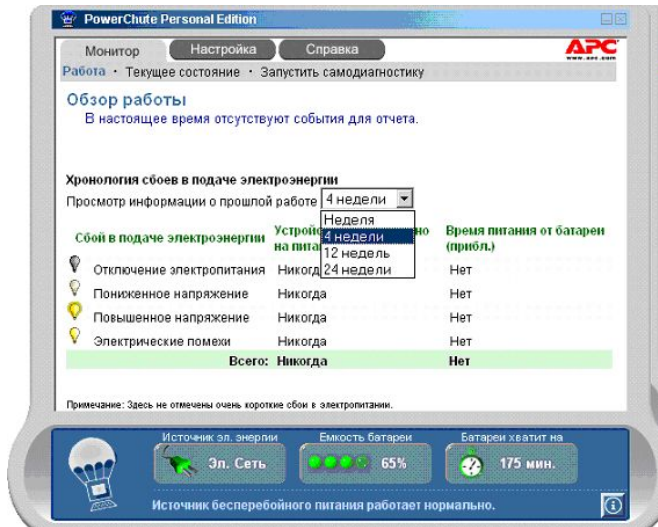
PowerChute Personal Edition

Монитор | Настройка | Справка

APC
www.apc.com

Работа · Текущее состояние · Запустить самодиагностику

Обзор работы
В настоящее время отсутствуют события для отчета.

Хронология сбоев в подаче электроэнергии
Просмотр информации о прошлой работе 4 недели

Неделя
4 недели
12 недель
24 недели

| Сбой в подаче электроэнергии | Устройство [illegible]но на питан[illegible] | Время питания от батареи (прибл.) |
|---|---|---|
| Отключение электропитания | Никогд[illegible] | Нет |
| Пониженное напряжение | Никогда | Нет |
| Повышенное напряжение | Никогда | Нет |
| Электрические помехи | Никогда | Нет |
| Всего: | Никогда | Нет |

Примечание: Здесь не отмечены очень короткие сбои в электропитании.

Источник эл. энергии | Емкость батареи | Батареи хватит на
Эл. Сеть | 65% | 175 мин.

Источник бесперебойного питания работает нормально.